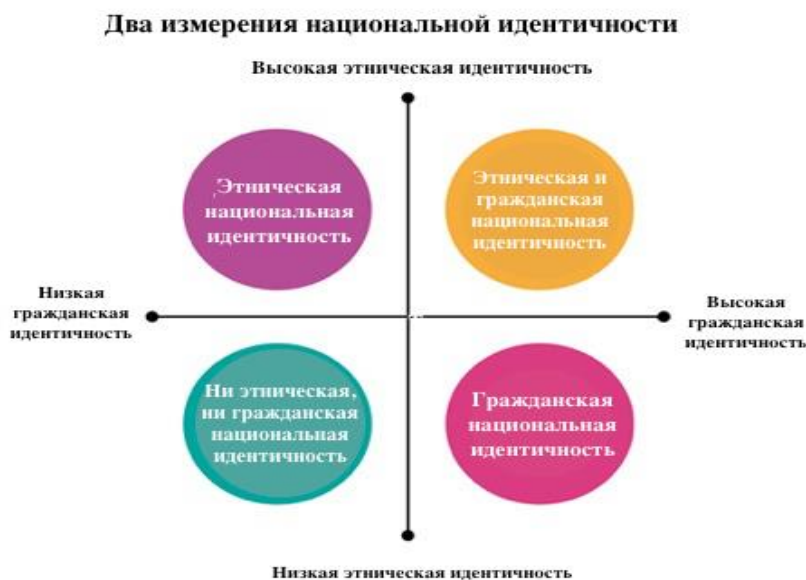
Два измерения национальной идентичности

Высокая этническая идентичность

Этническая национальная идентичность

Этническая и гражданская национальная идентичность

Низкая гражданская идентичность

Высокая гражданская идентичность

Ни этническая, ни гражданская национальная идентичность

Гражданская национальная идентичность

Низкая этническая идентичность